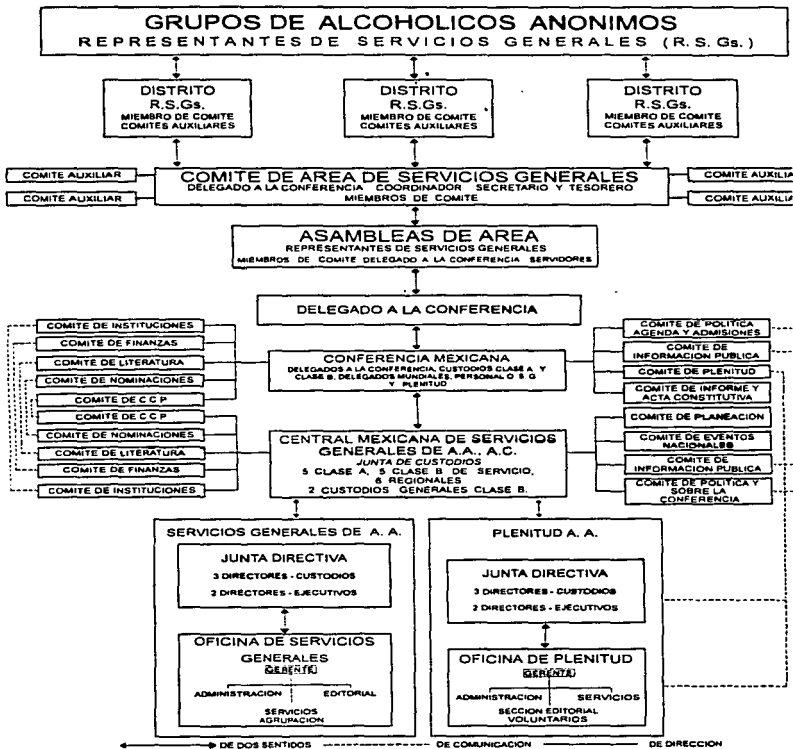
GRUPOS DE ALCOHOLICOS ANONIMOS
REPRESENTANTES DE SERVICIOS GENERALES (R. S. Gs.)

DISTRITO
R.S.Gs.
MIEMBRO DE COMITE
COMITES AUXILIARES

DISTRITO
R.S.Gs.
MIEMBRO DE COMITE
COMITES AUXILIARES

DISTRITO
R.S.Gs.
MIEMBRO DE COMITE
COMITES AUXILIARES

COMITE AUXILIAR
COMITE AUXILIAR

COMITE DE AREA DE SERVICIOS GENERALES
DELEGADO A LA CONFERENCIA COORDINADOR SECRETARIO Y TESORERO
MIEMBROS DE COMITE

COMITE AUXILIA
COMITE AUXILIA

ASAMBLEAS DE AREA
REPRESENTANTES DE SERVICIOS GENERALES
MIEMBROS DE COMITE DELEGADO A LA CONFERENCIA SERVIDORES

DELEGADO A LA CONFERENCIA

COMITE DE INSTITUCIONES
COMITE DE FINANZAS
COMITE DE LITERATURA
COMITE DE NOMINACIONES
COMITE DE C C P
COMITE DE C C P
COMITE DE NOMINACIONES
COMITE DE LITERATURA
COMITE DE FINANZAS
COMITE DE INSTITUCIONES

CONFERENCIA MEXICANA
DELEGADOS A LA CONFERENCIA, CUSTODIOS CLASE A Y CLASE B, DELEGADOS MUNDIALES, PERSONAL O S G Y PLENITUD

CENTRAL MEXICANA DE SERVICIOS GENERALES DE A.A., A.C.
JUNTA DE CUSTODIOS
5 CLASE A, 5 CLASE B DE SERVICIO, 6 REGIONALES
2 CUSTODIOS GENERALES CLASE B.

COMITE DE POLITICA AGENDA Y ADMISIONES
COMITE DE INFORMACION PUBLICA
COMITE DE PLENITUD
COMITE DE INFORME Y ACTA CONSTITUTIVA
COMITE DE PLANEACION
COMITE DE EVENTOS NACIONALES
COMITE DE INFORMACION PUBLICA
COMITE DE POLITICA Y SOBRE LA CONFERENCIA

SERVICIOS GENERALES DE A. A.
JUNTA DIRECTIVA
3 DIRECTORES - CUSTODIOS
2 DIRECTORES - EJECUTIVOS
OFICINA DE SERVICIOS GENERALES
GERENTE
ADMINISTRACION
EDITORIAL
SERVICIOS AGRUPACION

PLENITUD A. A.
JUNTA DIRECTIVA
3 DIRECTORES - CUSTODIOS
2 DIRECTORES - EJECUTIVOS
OFICINA DE PLENITUD
GERENTE
ADMINISTRACION
SERVICIOS
SECCION EDITORIAL VOLUNTARIOS

DE DOS SENTIDOS
DE COMUNICACION
DE DIRECCION